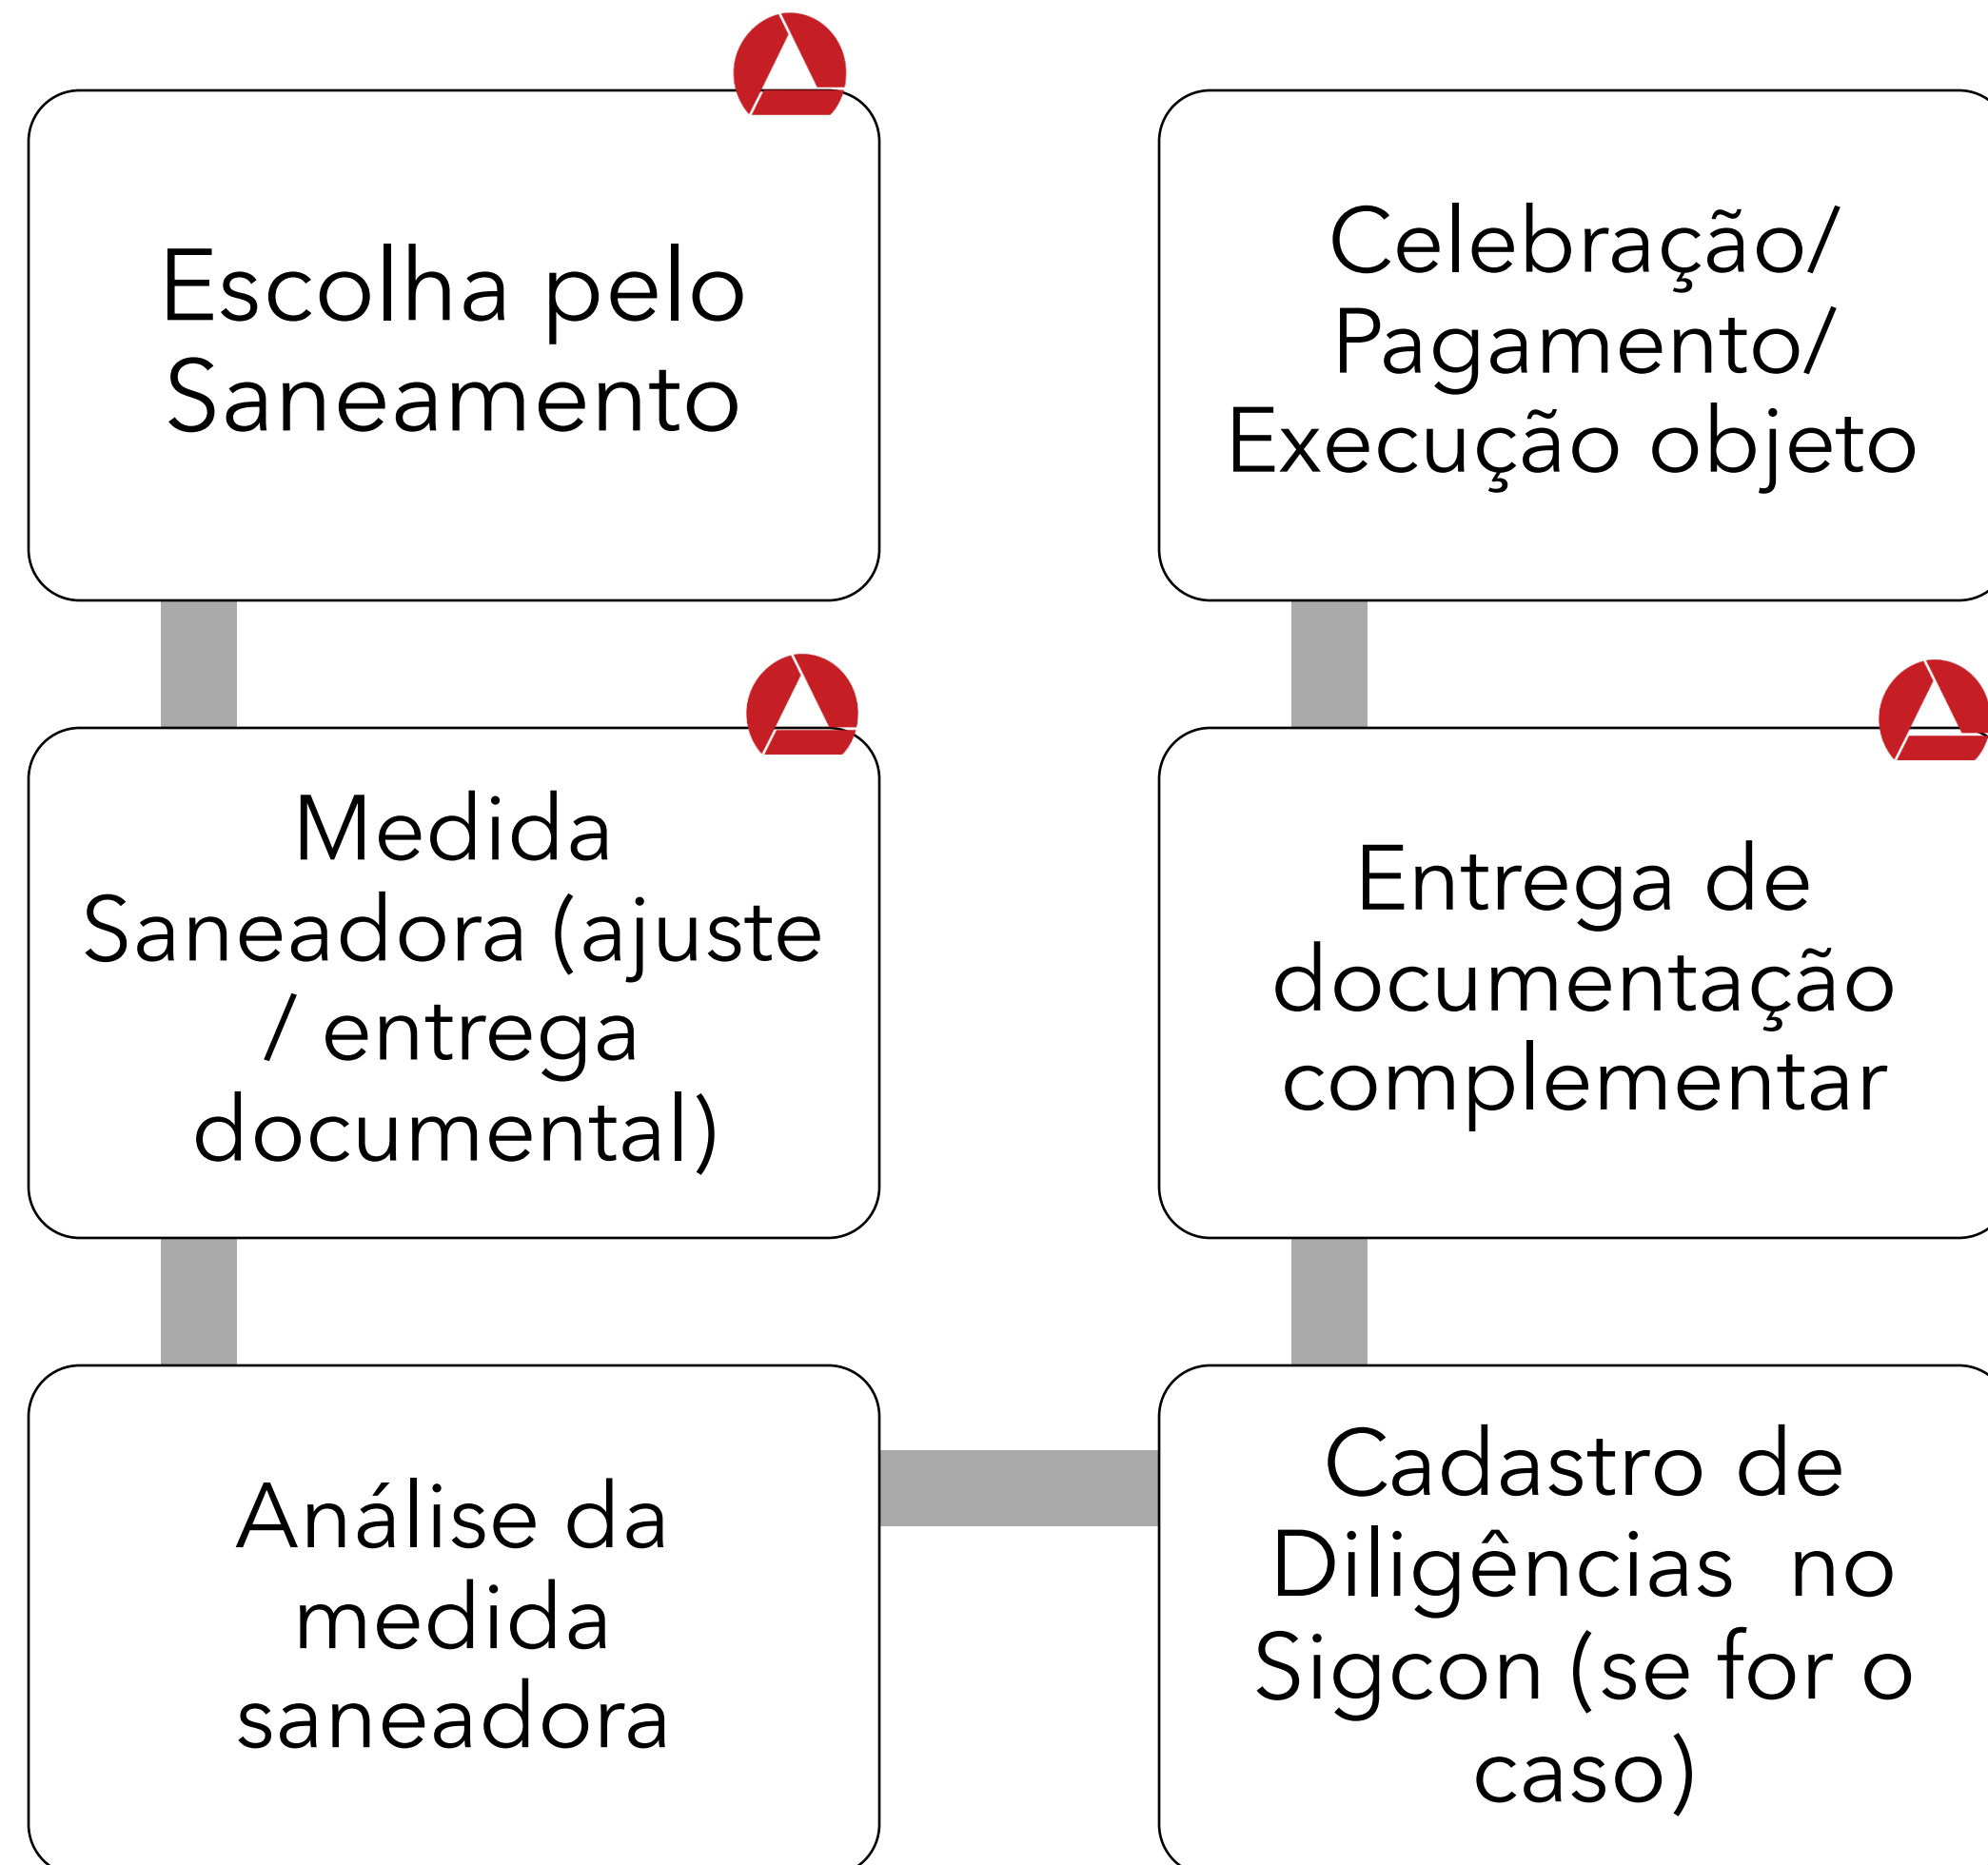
Escolha pelo Saneamento

Medida Saneadora (ajuste / entrega documental)

Análise da medida saneadora

Celebração/ Pagamento/ Execução objeto

Entrega de documentação complementar

Cadastro de Diligências no Sigcon (se for o caso)